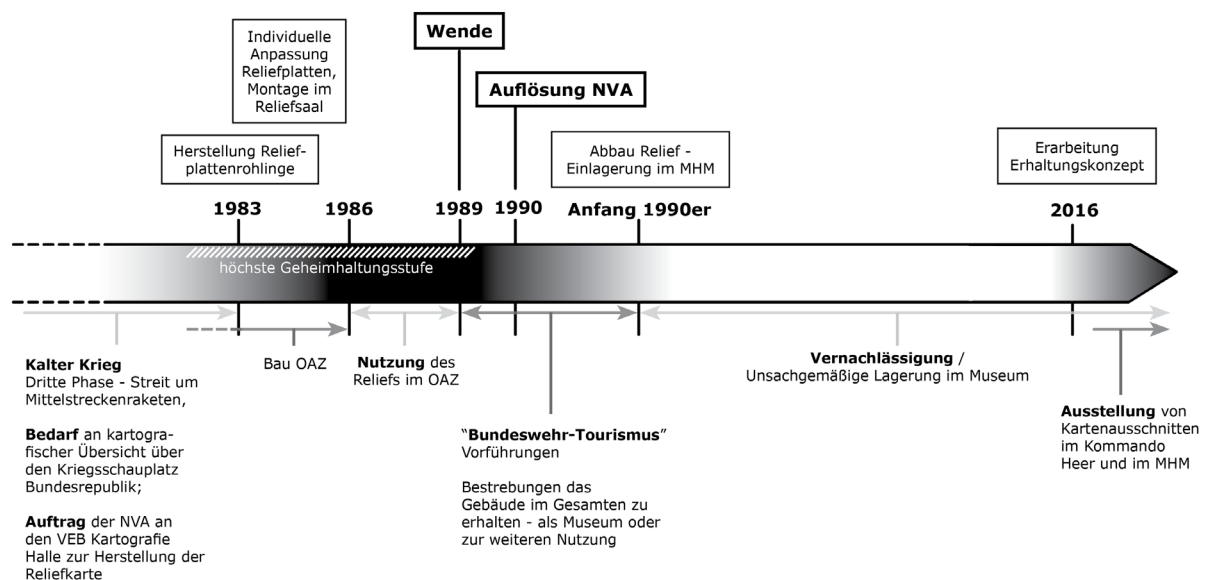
Individuelle Anpassung Reliefplatten, Montage im Reliefsaal

Wende

Auflösung NVA

Herstellung Reliefplattenrohlinge

Abbau Relief - Einlagerung im MHM

Erarbeitung Erhaltungskonzept

1983

1986

1989

1990

Anfang 1990er

2016

höchste Geheimhaltungsstufe

Kalter Krieg
Dritte Phase - Streit um Mittelstreckenraketen,

Bedarf an kartografischer Übersicht über den Kriegsschauplatz Bundesrepublik;

Auftrag der NVA an den VEB Kartografie Halle zur Herstellung der Reliefkarte

Bau OAZ

Nutzung des Reliefs im OAZ

"Bundeswehr-Tourismus"
Vorführungen

Bestrebungen das Gebäude im Gesamten zu erhalten - als Museum oder zur weiteren Nutzung

Vernachlässigung /
Unsachgemäßige Lagerung im Museum

Ausstellung von Kartenausschnitten im Kommando Heer und im MHM